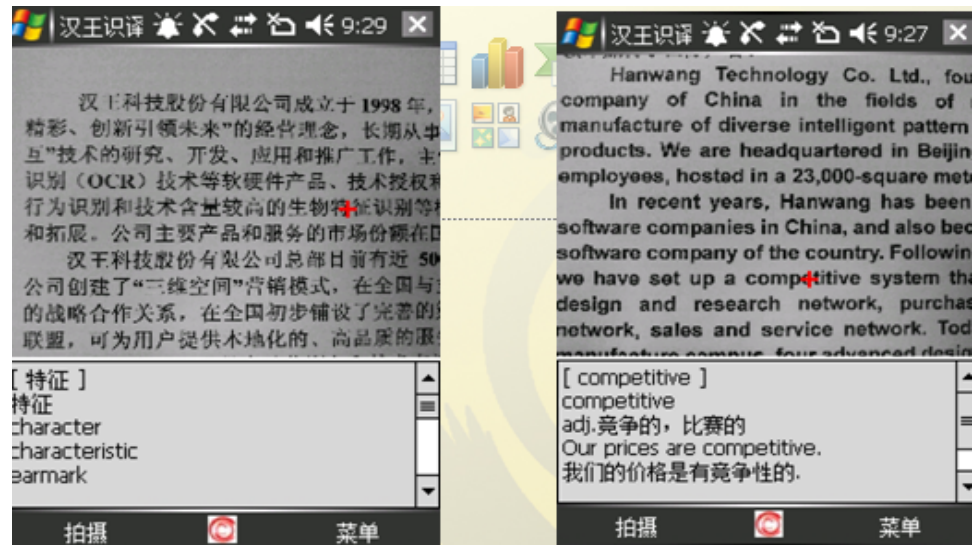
汉王识译 9:29

汉王科技股份有限公司成立于 1998 年，精彩、创新引领未来"的经营理念，长期从事互"技术的研究、开发、应用和推广工作，主识别（OCR）技术等软硬件产品、技术授权行为识别和技术含量较高的生物特征识别等和拓展。公司主要产品和服务的市场份额在

汉王科技股份有限公司总部目前有近 50 公司创建了"三维空间"营销模式，在全国与的战略合作关系，在全国初步铺设了完善的联盟，可为用户提供本地化的、高品质的服

[ 特征 ]
特征
character
characteristic
earmark

拍摄 菜单

汉王识译 9:27

Hanwang Technology Co. Ltd., fou company of China in the fields of manufacture of diverse intelligent pattern products. We are headquartered in Beijin employees, hosted in a 23,000-square met

In recent years, Hanwang has been software companies in China, and also bec software company of the country. Followin we have set up a competitive system tha design and research network, purchas network, sales and service network. Tod

[ competitive ]
competitive
adj.竞争的，比赛的
Our prices are competitive.
我们的价格是有竞争性的.

拍摄 菜单